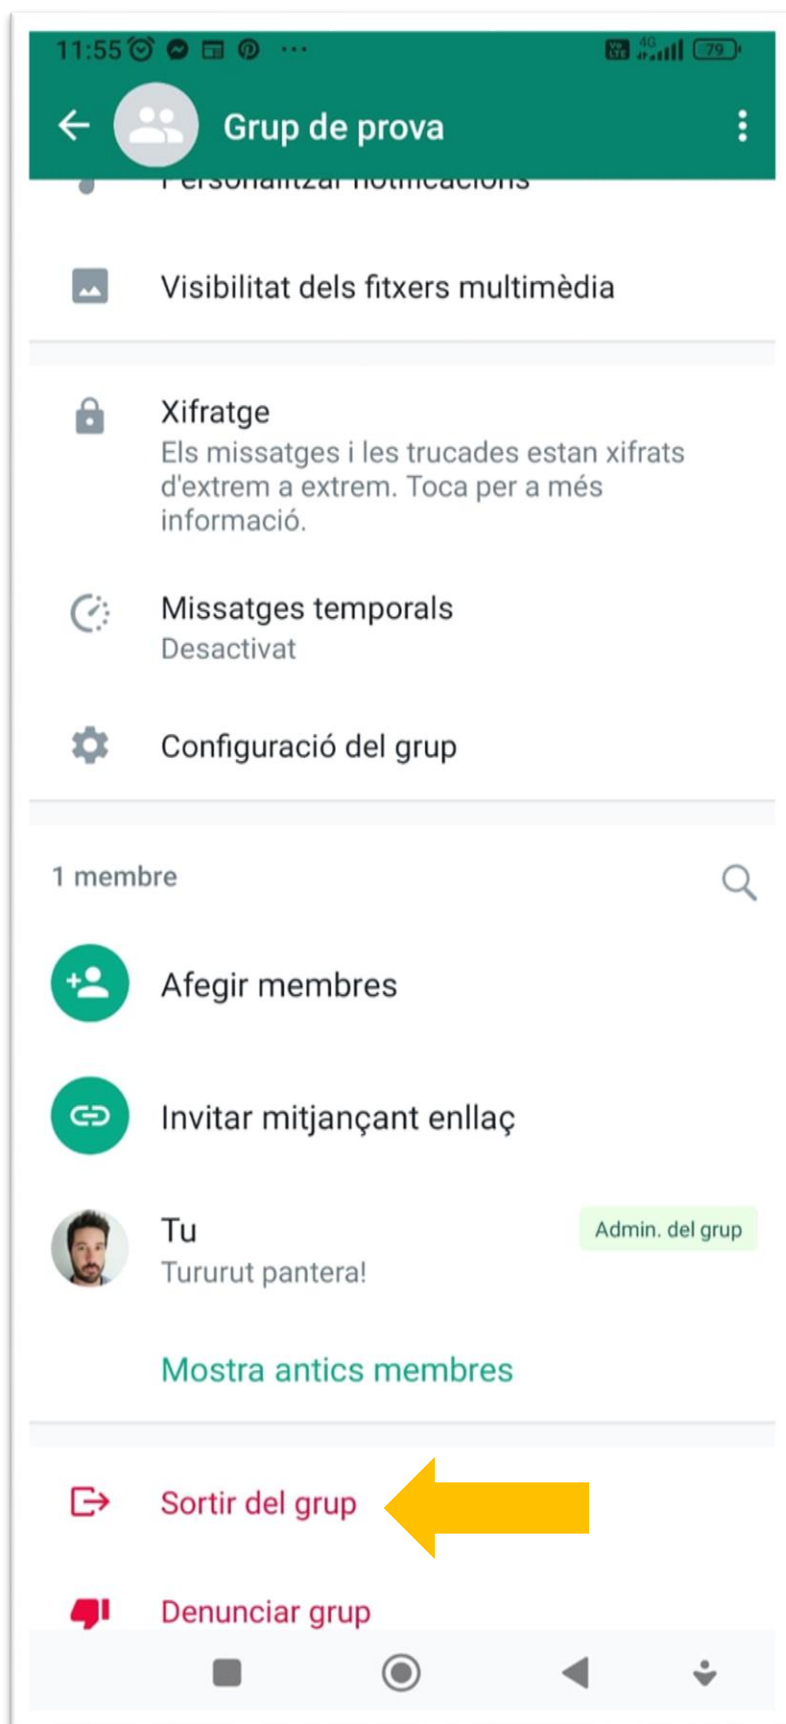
11:55 4G 79

Grup de prova

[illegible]

Visibilitat dels fitxers multimèdia

Xifratge
Els missatges i les trucades estan xifrats d'extrem a extrem. Toca per a més informació.

Missatges temporals
Desactivat

Configuració del grup

1 membre

Afegir membres

Invitar mitjançant enllaç

Tu
Tururut pantera!
Admin. del grup

Mostra antics membres

Sortir del grup

Denunciar grup